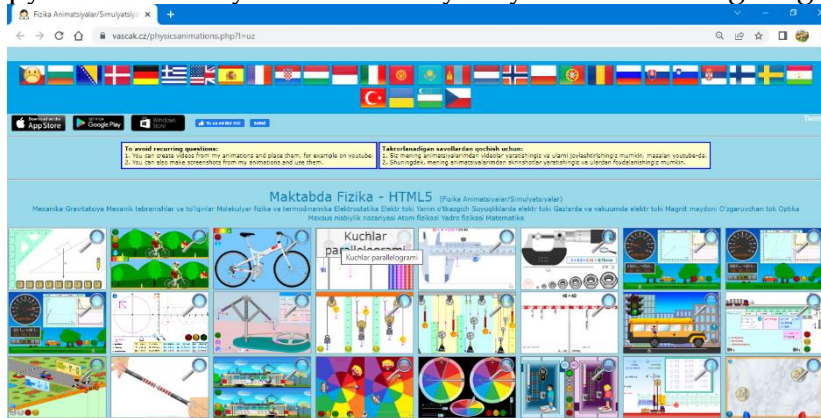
Fizika Animatsiyalar/Simulyatsiyala ×

vascak.cz/physicsanimations.php?l=uz

Download on the App Store

GET IT ON Google Play

Windows Store

To avoid recurring questions:
1. You can create videos from my animations and place them, for example on youtube.
2. You can also make screenshots from my animations and use them.

Takrorlanadigan savollardan qochish uchun:
1. Siz mening animatsiyalarimdan videolar yaratishingiz va ularni joylashtirishingiz mumkin, masalan youtube-da.
2. Shuningdek, mening animatsiyalarimdan skrinshotlar yaratishingiz va ulardan foydalanishingiz mumkin.

Maktabda Fizika - HTML5 (Fizika Animatsiyalar/Simulyatsiyalar)

Mexanika Gravitatsiya Mexanik tebranishlar va to'lqinlar Molekulyar fizika va termodinamika Elektrostatika Elektr toki Yarim o'tkazgich Suyuqliklarda elektr toki Gazlarda va vakuumda elektr toki Magnit maydoni O'zgaruvchan tok Optika Maxsus nisbiylik nazariyasi Atom fizikasi Yadro fizikasi Matematika

Kuchlar parallelogrami

Kuchlar parallelogrami